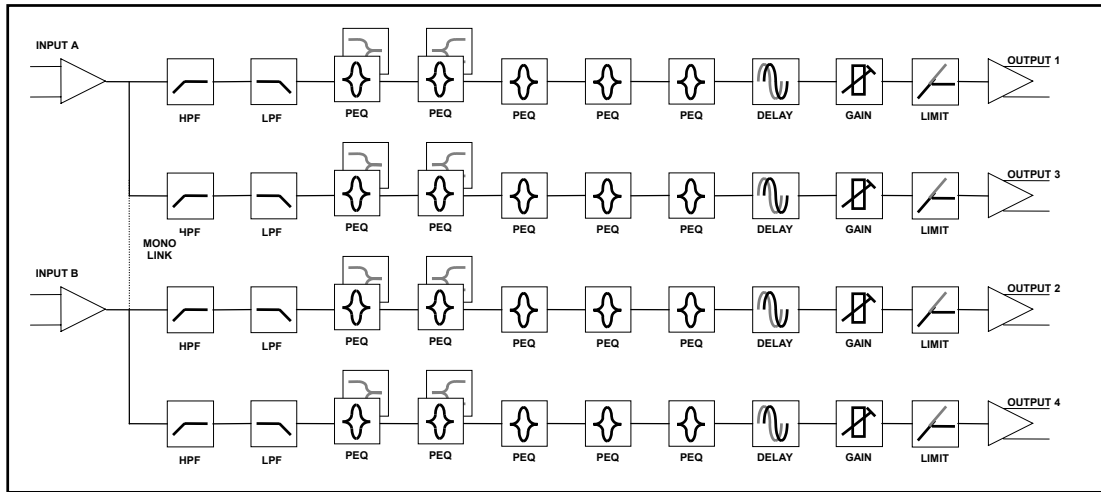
INPUT A

HPF LPF PEQ PEQ PEQ PEQ PEQ DELAY GAIN LIMIT OUTPUT 1

HPF LPF PEQ PEQ PEQ PEQ PEQ DELAY GAIN LIMIT OUTPUT 3

MONO LINK

INPUT B

HPF LPF PEQ PEQ PEQ PEQ PEQ DELAY GAIN LIMIT OUTPUT 2

HPF LPF PEQ PEQ PEQ PEQ PEQ DELAY GAIN LIMIT OUTPUT 4